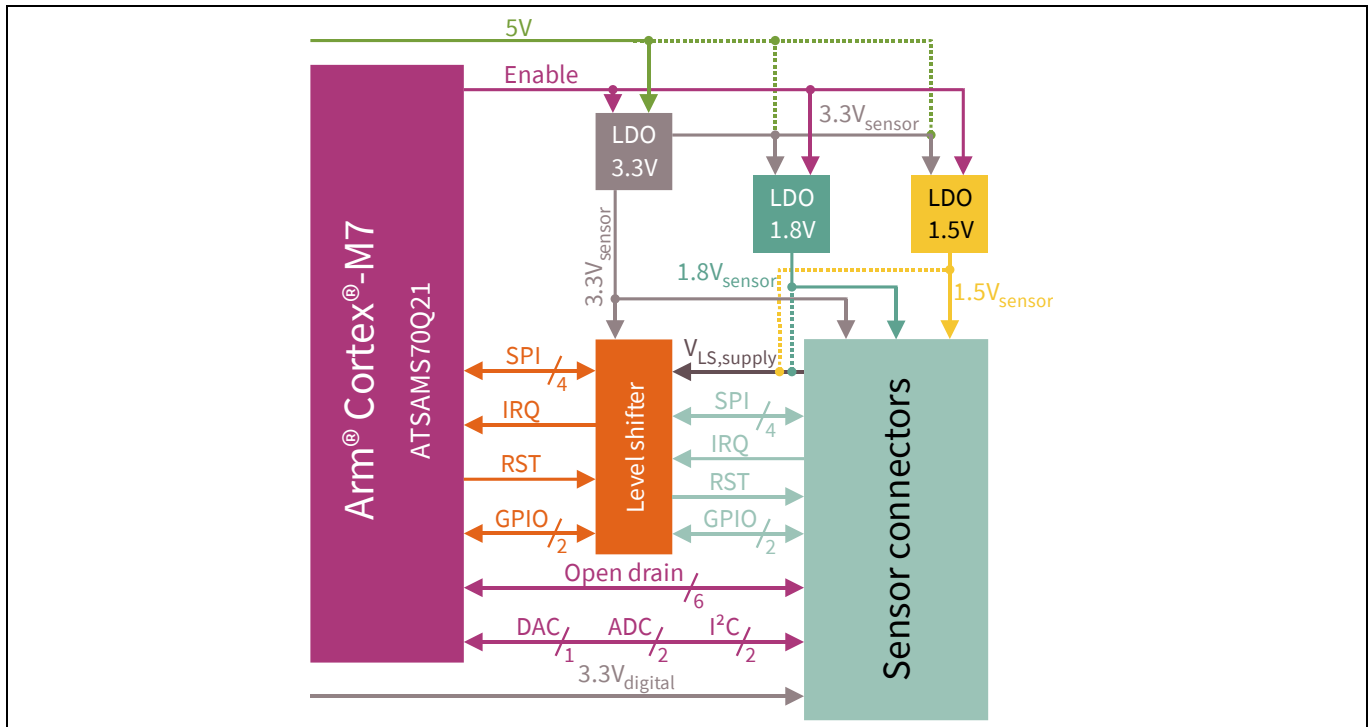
5V

Enable

LDO 3.3V

$3.3V_{sensor}$

LDO 1.8V

LDO 1.5V

Arm® Cortex®-M7

ATSAMS70Q21

$3.3V_{sensor}$

$1.8V_{sensor}$

$1.5V_{sensor}$

$V_{LS,supply}$

SPI 4

IRQ

RST

GPIO 2

Level shifter

SPI 4

IRQ

RST

GPIO 2

Sensor connectors

Open drain 6

DAC 1

ADC 2

I²C 2

$3.3V_{digital}$